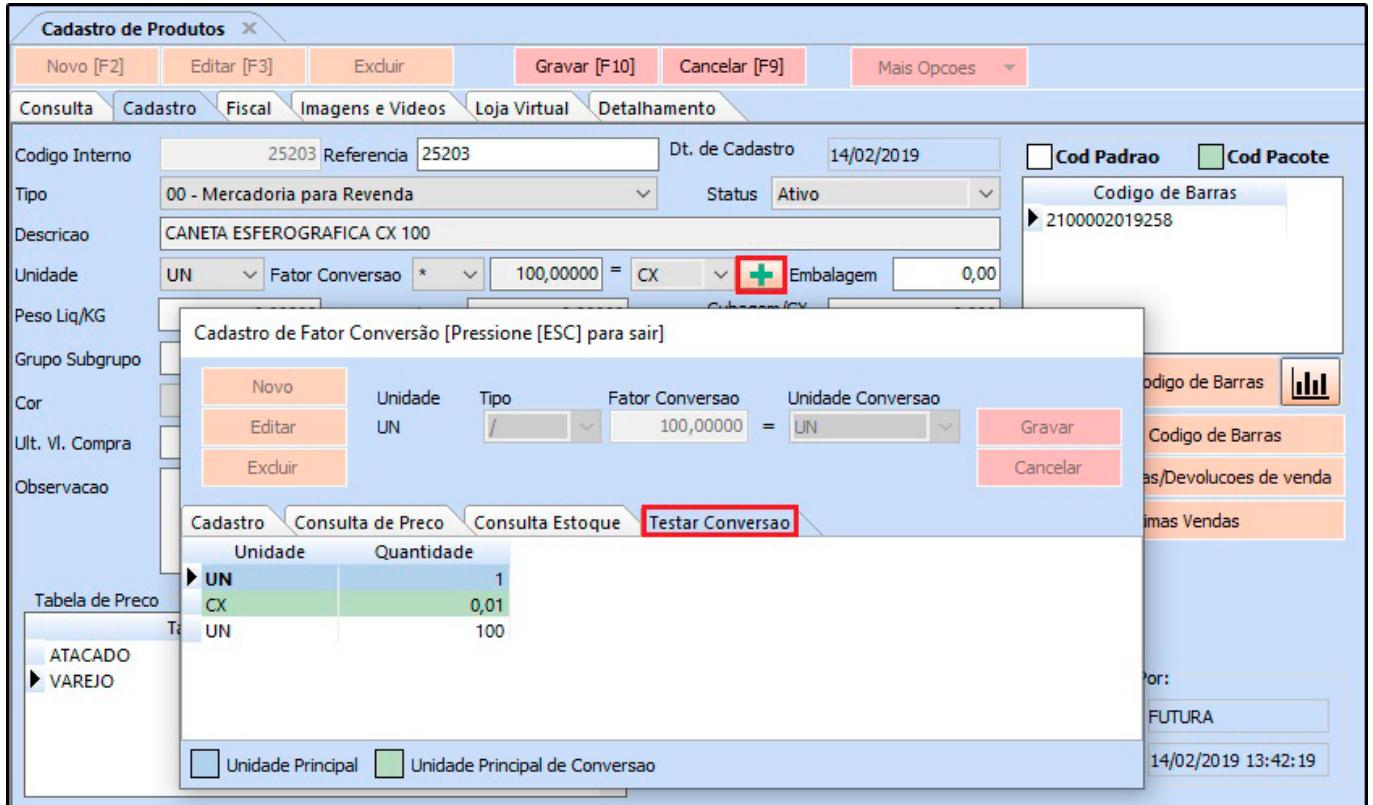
Cadastro de Produtos ×

Novo [F2] | Editar [F3] | Excluir | Gravar [F10] | Cancelar [F9] | Mais Opcoes

Consulta | Cadastro | Fiscal | Imagens e Videos | Loja Virtual | Detalhamento

Codigo Interno 25203 Referencia 25203 Dt. de Cadastro 14/02/2019

Cod Padrao Cod Pacote

Tipo 00 - Mercadoria para Revenda Status Ativo

Codigo de Barras
2100002019258

Descricao CANETA ESFEROGRAFICA CX 100

Unidade UN Fator Conversao * 100,00000 = CX + Embalagem 0,00

Peso Liq/KG

Cubagem/CX

Grupo Subgrupo

Cor

Ult. Vl. Compra

Observacao

Tabela de Preco
Ta
ATACADO
VAREJO

odigo de Barras
Codigo de Barras
as/Devolucoes de venda
imas Vendas

Por:
FUTURA
14/02/2019 13:42:19

Cadastro de Fator Conversão [Pressione [ESC] para sair]

Novo
Editar
Excluir

Unidade Tipo Fator Conversao Unidade Conversao
UN / 100,00000 = UN

Gravar
Cancelar

Cadastro | Consulta de Preco | Consulta Estoque | Testar Conversao

| Unidade | Quantidade |
|---|---|
| UN | 1 |
| CX | 0,01 |
| UN | 100 |

Unidade Principal Unidade Principal de Conversao